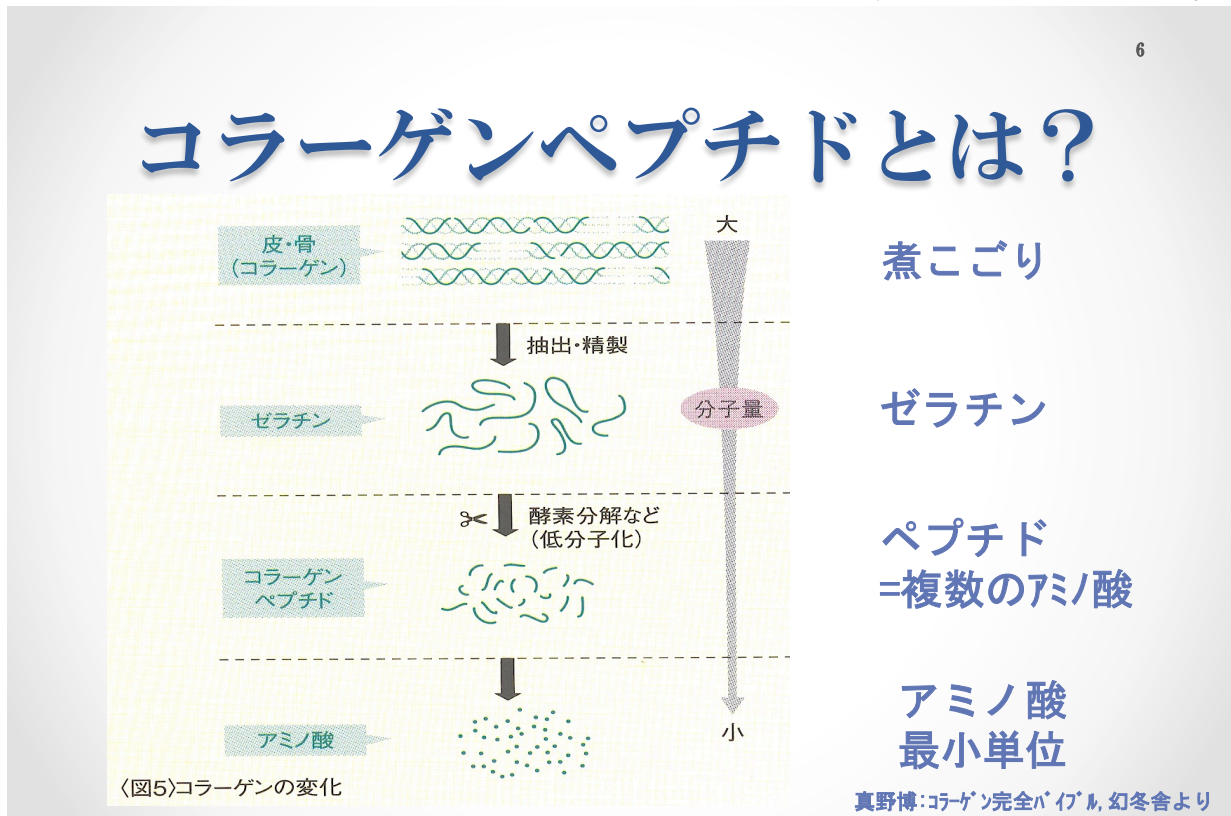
6

コラーゲンペプチドとは？

皮・骨
（コラーゲン）

大

抽出・精製

ゼラチン

分子量

酵素分解など
（低分子化）

コラーゲン
ペプチド

アミノ酸

小

〈図5〉コラーゲンの変化

煮こごり

ゼラチン

ペプチド
=複数のｱﾐﾉ酸

アミノ酸
最小単位

真野博：ｺﾗｰｹﾞﾝ完全ﾊﾞｲﾌﾞﾙ, 幻冬舎より